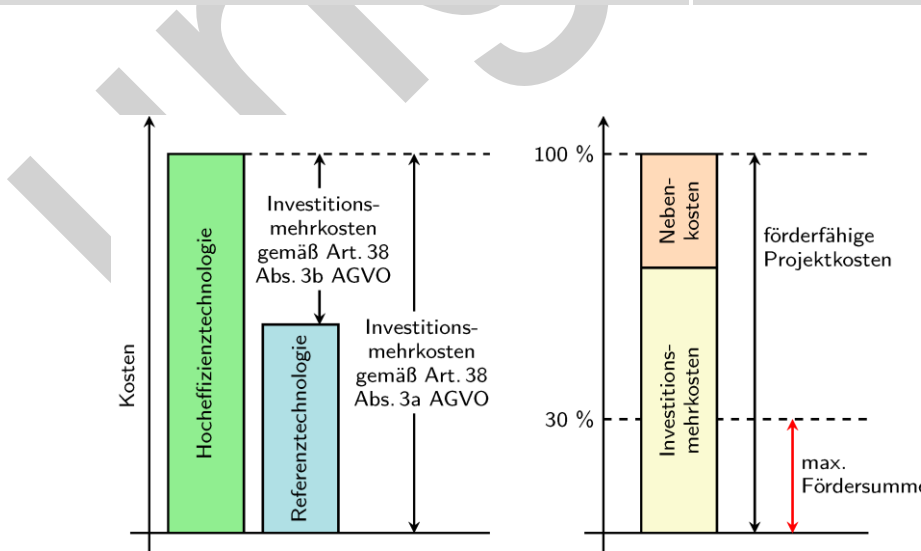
Kosten

Hocheffizienztechnologie

Referenztechnologie

Investitionsmehrkosten gemäß Art. 38 Abs. 3b AGVO

Investitionsmehrkosten gemäß Art. 38 Abs. 3a AGVO

100 %

30 %

Nebenkosten

Investitionsmehrkosten

förderfähige Projektkosten

max. Fördersumm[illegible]